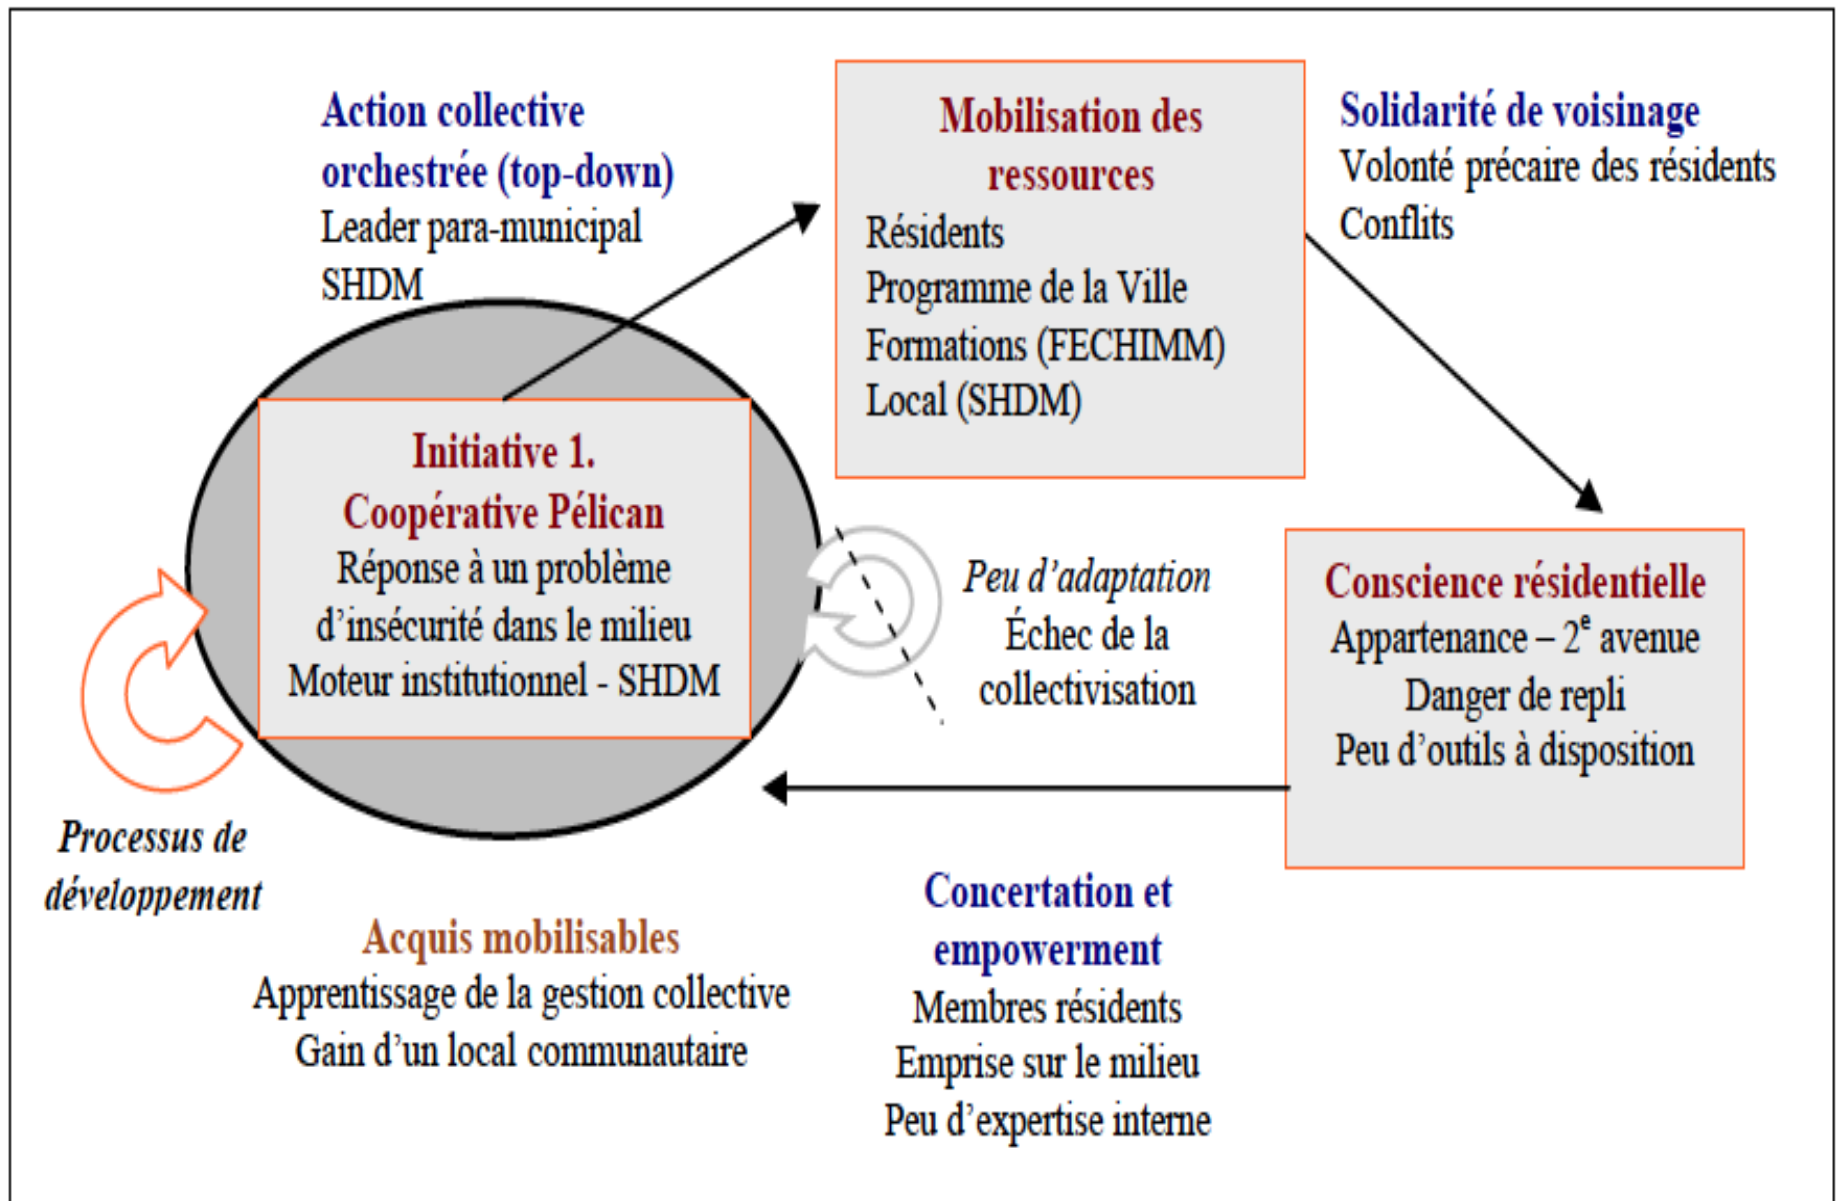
Action collective orchestrée (top-down)
Leader para-municipal
SHDM

Mobilisation des ressources
Résidents
Programme de la Ville
Formations (FECHIMM)
Local (SHDM)

Solidarité de voisinage
Volonté précaire des résidents
Conflits

Initiative 1.
Coopérative Pélican
Réponse à un problème d'insécurité dans le milieu
Moteur institutionnel - SHDM

Peu d'adaptation
Échec de la collectivisation

Conscience résidentielle
Appartenance – 2$^{e}$ avenue
Danger de repli
Peu d'outils à disposition

Processus de développement

Acquis mobilisables
Apprentissage de la gestion collective
Gain d'un local communautaire

Concertation et empowerment
Membres résidents
Emprise sur le milieu
Peu d'expertise interne